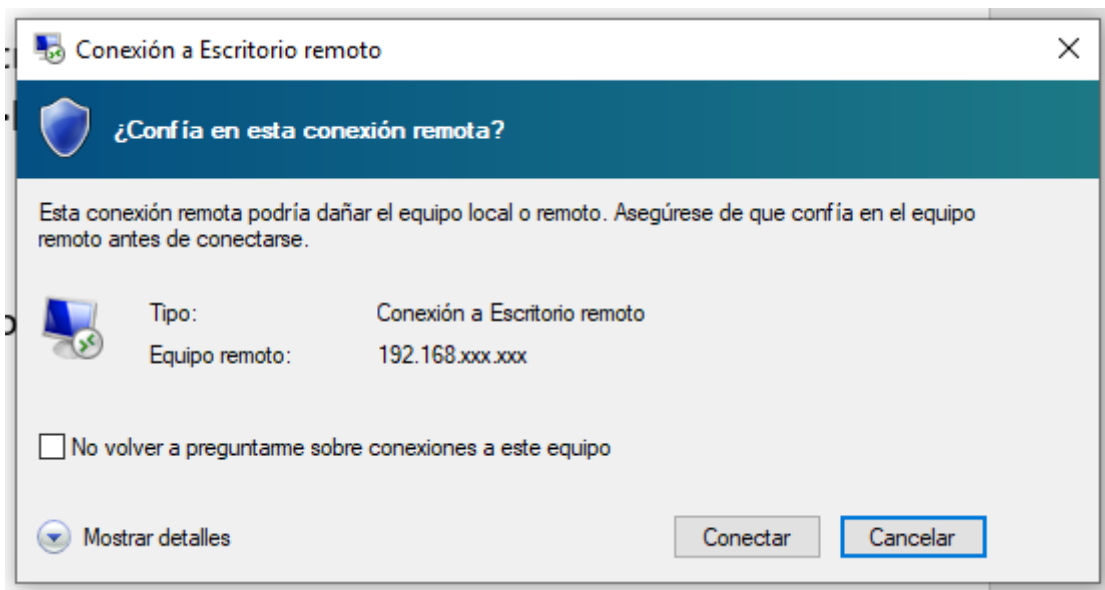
Conexión a Escritorio remoto

¿Confía en esta conexión remota?

Esta conexión remota podría dañar el equipo local o remoto. Asegúrese de que confía en el equipo remoto antes de conectarse.

| Tipo: | Conexión a Escritorio remoto |
|---|---|
| Equipo remoto: | 192.168.xxx.xxx |

No volver a preguntarme sobre conexiones a este equipo

Mostrar detalles

Conectar

Cancelar